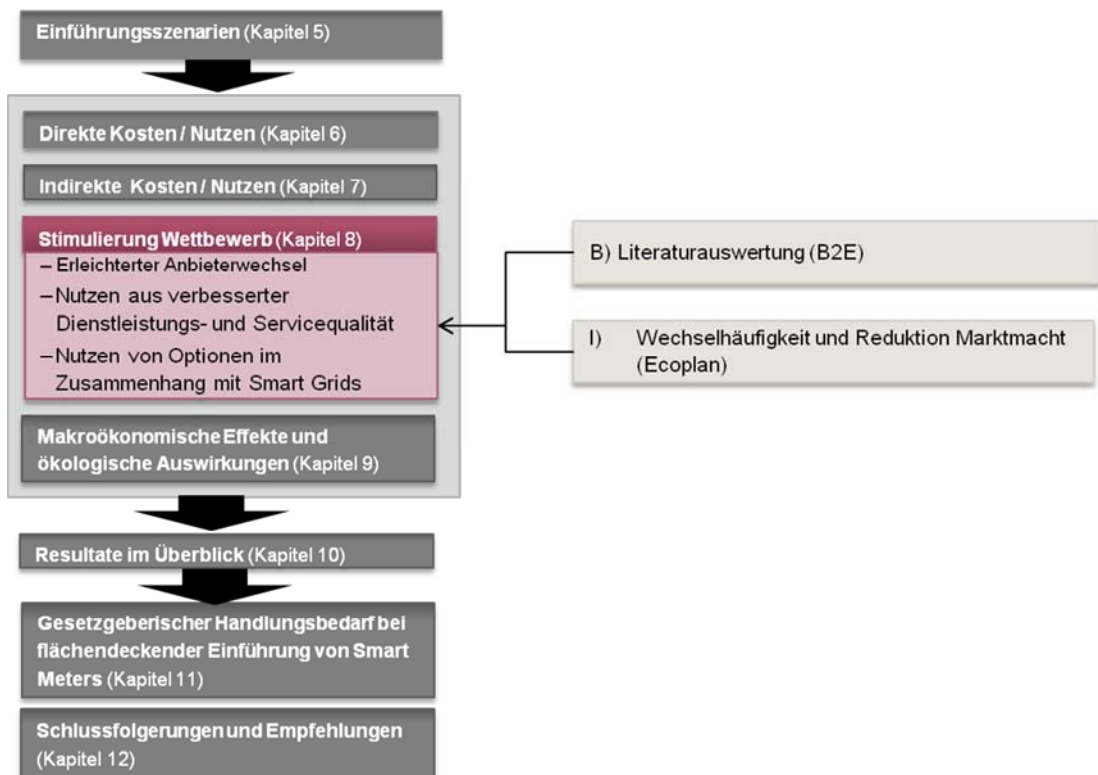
Einführungsszenarien (Kapitel 5)

Direkte Kosten / Nutzen (Kapitel 6)

Indirekte Kosten / Nutzen (Kapitel 7)

Stimulierung Wettbewerb (Kapitel 8)

– Erleichterter Anbieterwechsel

– Nutzen aus verbesserter Dienstleistungs- und Servicequalität

– Nutzen von Optionen im Zusammenhang mit Smart Grids

Makroökonomische Effekte und ökologische Auswirkungen (Kapitel 9)

B) Literaturauswertung (B2E)

I) Wechselhäufigkeit und Reduktion Marktmacht (Ecoplan)

Resultate im Überblick (Kapitel 10)

Gesetzgeberischer Handlungsbedarf bei flächendeckender Einführung von Smart Meters (Kapitel 11)

Schlussfolgerungen und Empfehlungen (Kapitel 12)